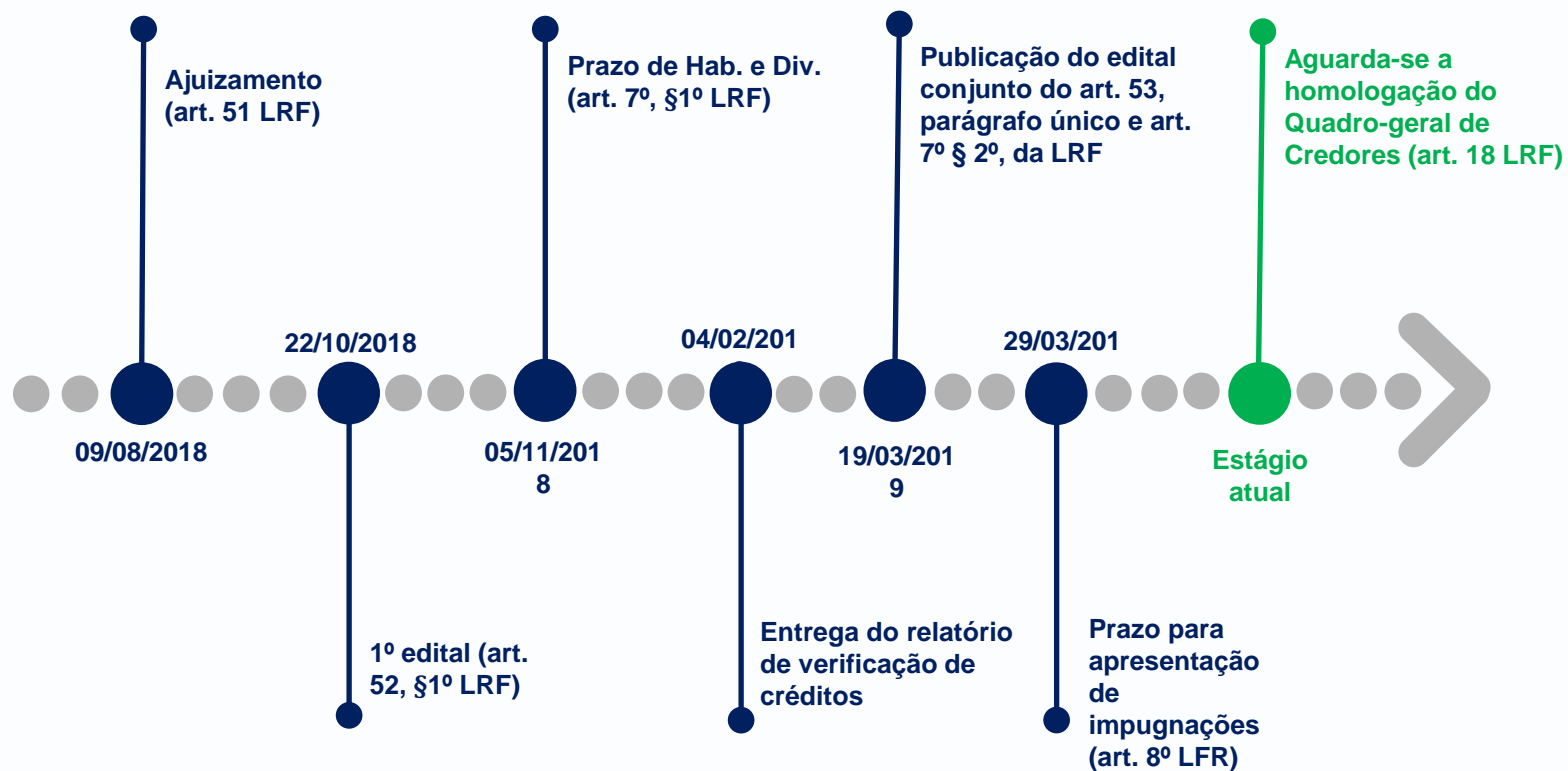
Ajuizamento (art. 51 LRF)

09/08/2018

22/10/2018

1º edital (art. 52, §1º LRF)

Prazo de Hab. e Div. (art. 7º, §1º LRF)

05/11/201 8

04/02/201

Entrega do relatório de verificação de créditos

Publicação do edital conjunto do art. 53, parágrafo único e art. 7º § 2º, da LRF

19/03/201 9

29/03/201

Prazo para apresentação de impugnações (art. 8º LFR)

Aguarda-se a homologação do Quadro-geral de Credores (art. 18 LRF)

Estágio atual